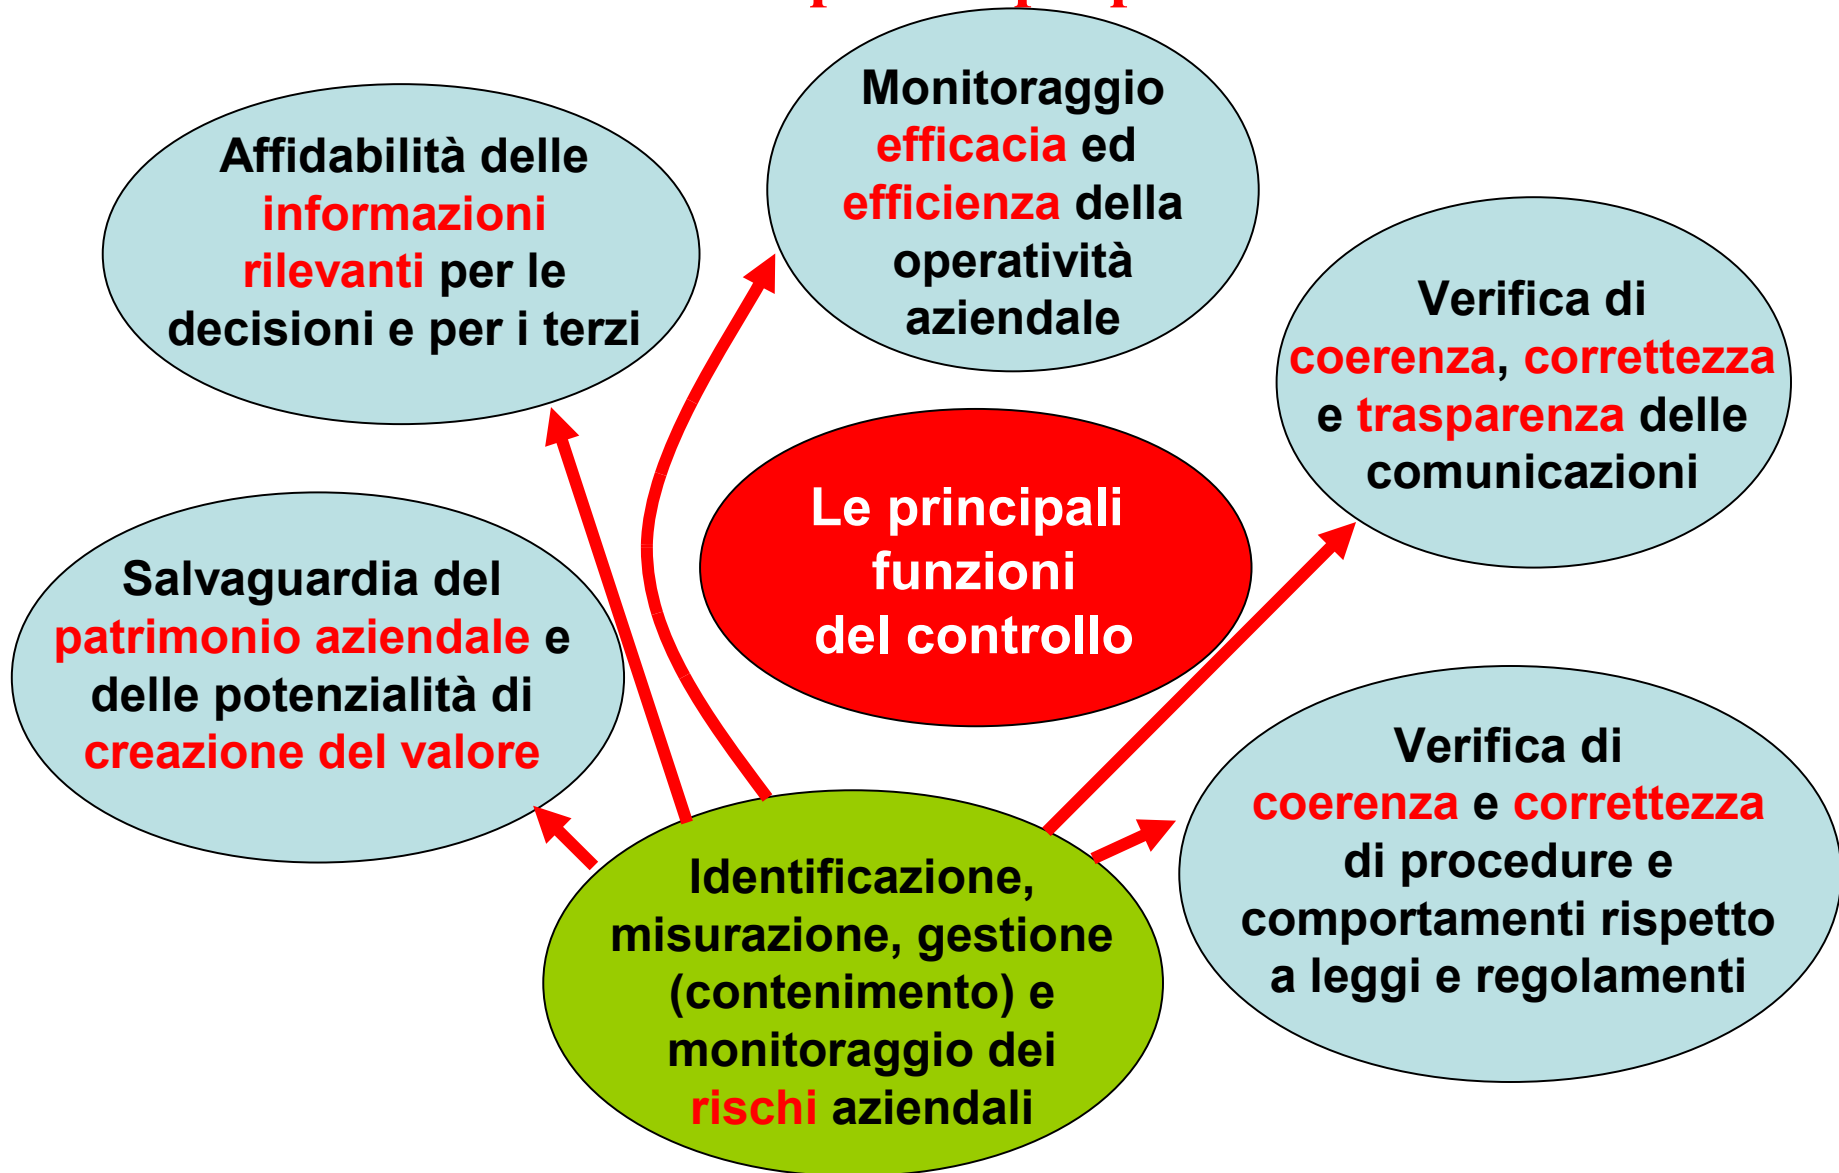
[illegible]

Affidabilità delle informazioni rilevanti per le decisioni e per i terzi

Monitoraggio efficacia ed efficienza della operatività aziendale

Verifica di coerenza, correttezza e trasparenza delle comunicazioni

Le principali funzioni del controllo

Salvaguardia del patrimonio aziendale e delle potenzialità di creazione del valore

Verifica di coerenza e correttezza di procedure e comportamenti rispetto a leggi e regolamenti

Identificazione, misurazione, gestione (contenimento) e monitoraggio dei rischi aziendali